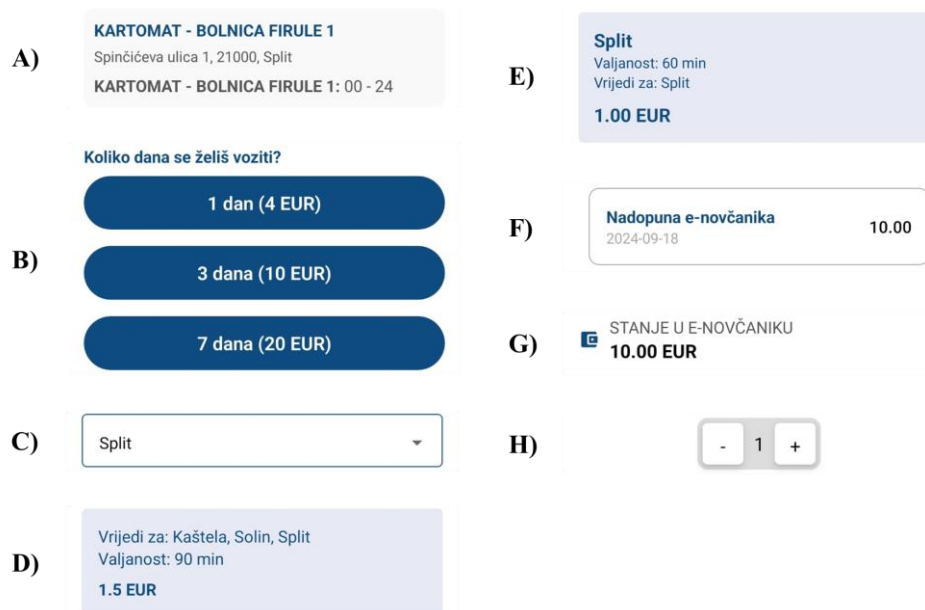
A)

KARTOMAT - BOLNICA FIRULE 1
Spinčićeva ulica 1, 21000, Split
KARTOMAT - BOLNICA FIRULE 1: 00 - 24

B)

Koliko dana se želiš voziti?

1 dan (4 EUR)

3 dana (10 EUR)

7 dana (20 EUR)

C)

Split

D)

Vrijedi za: Kaštela, Solin, Split
Valjanost: 90 min
1.5 EUR

E)

Split
Valjanost: 60 min
Vrijedi za: Split
1.00 EUR

F)

Nadopuna e-novčanika
2024-09-18
10.00

G)

STANJE U E-NOVČANIKU
10.00 EUR

H)

- 1 +